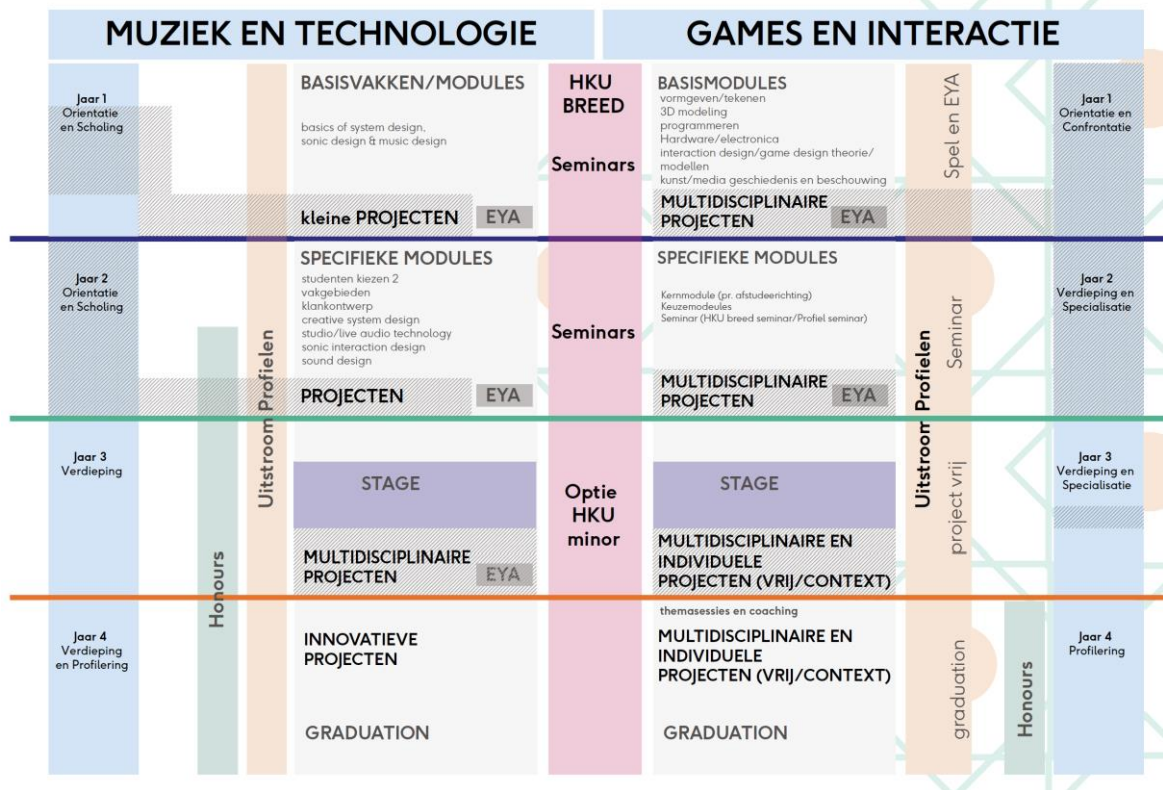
MUZIEK EN TECHNOLOGIE

GAMES EN INTERACTIE

Jaar 1
Orientatie en Scholing

BASISVAKKEN/MODULES

basics of system design, sonic design & music design

kleine PROJECTEN EYA

HKU BREED

Seminars

BASISMODULES
vormgeven/tekenen
3D modeling
programmeren
Hardware/electronica
interaction design/game design theorie/modellen
kunst/media geschiedenis en beschouwing

MULTIDISCIPLINAIRE PROJECTEN EYA

Spel en EYA

Jaar 1
Orientatie en Confrontatie

Jaar 2
Orientatie en Scholing

SPECIFIEKE MODULES
studenten kiezen 2 vakgebieden
klankontwerp
creative system design
studio/live audio technology
sonic interaction design
sound design

PROJECTEN EYA

Seminars

SPECIFIEKE MODULES

Kernmodule (pr. afstudeerrichting)
Keuzemodeules
Seminar (HKU breed seminar/Profiel seminar)

MULTIDISCIPLINAIRE PROJECTEN EYA

Seminar

Jaar 2
Verdieping en Specialisatie

Uitstroom Profielen

Jaar 3
Verdieping

STAGE

MULTIDISCIPLINAIRE PROJECTEN EYA

Optie HKU minor

STAGE

MULTIDISCIPLINAIRE EN INDIVIDUELE PROJECTEN (VRIJ/CONTEXT)

Uitstroom Profielen

project vrij

Jaar 3
Verdieping en Specialisatie

Honours

Jaar 4
Verdieping en Profilering

INNOVATIEVE PROJECTEN

GRADUATION

themasessies en coaching

MULTIDISCIPLINAIRE EN INDIVIDUELE PROJECTEN (VRIJ/CONTEXT)

GRADUATION

graduation

Honours

Jaar 4
Profilering